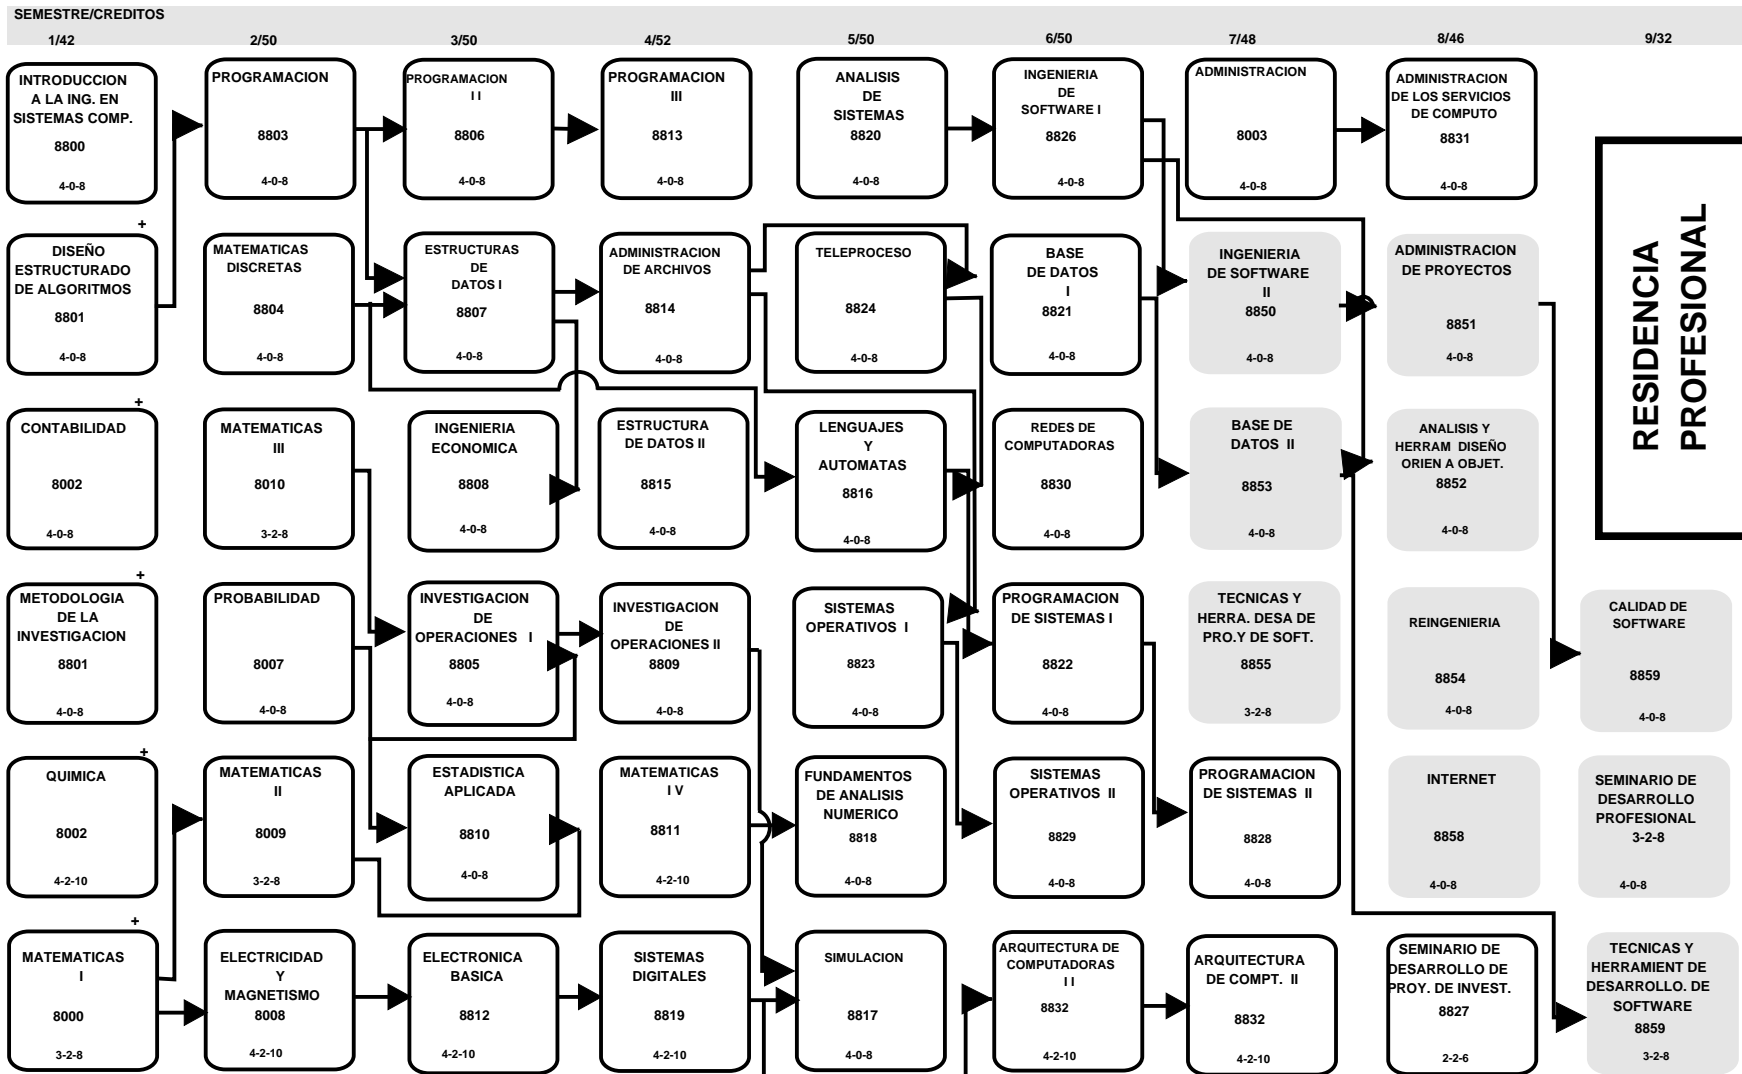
SEMESTRE/CREDITOS

1/42 2/50 3/50 4/52 5/50 6/50 7/48 8/46 9/32

INTRODUCCION A LA ING. EN SISTEMAS COMP. 8800 4-0-8

PROGRAMACION 8803 4-0-8

PROGRAMACION I I 8806 4-0-8

PROGRAMACION III 8813 4-0-8

ANALISIS DE SISTEMAS 8820 4-0-8

INGENIERIA DE SOFTWARE I 8826 4-0-8

ADMINISTRACION 8003 4-0-8

ADMINISTRACION DE LOS SERVICIOS DE COMPUTO 8831 4-0-8

RESIDENCIA PROFESIONAL

+

DISEÑO ESTRUCTURADO DE ALGORITMOS 8801 4-0-8

MATEMATICAS DISCRETAS 8804 4-0-8

ESTRUCTURAS DE DATOS I 8807 4-0-8

ADMINISTRACION DE ARCHIVOS 8814 4-0-8

TELEPROCESO 8824 4-0-8

BASE DE DATOS I 8821 4-0-8

INGENIERIA DE SOFTWARE II 8850 4-0-8

ADMINISTRACION DE PROYECTOS 8851 4-0-8

+

CONTABILIDAD 8002 4-0-8

MATEMATICAS III 8010 3-2-8

INGENIERIA ECONOMICA 8808 4-0-8

ESTRUCTURA DE DATOS II 8815 4-0-8

LENGUAJES Y AUTOMATAS 8816 4-0-8

REDES DE COMPUTADORAS 8830 4-0-8

BASE DE DATOS II 8853 4-0-8

ANALISIS Y HERRAM DISEÑO ORIEN A OBJET. 8852 4-0-8

+

METODOLOGIA DE LA INVESTIGACION 8801 4-0-8

PROBABILIDAD 8007 4-0-8

INVESTIGACION DE OPERACIONES I 8805 4-0-8

INVESTIGACION DE OPERACIONES II 8809 4-0-8

SISTEMAS OPERATIVOS I 8823 4-0-8

PROGRAMACION DE SISTEMAS I 8822 4-0-8

TECNICAS Y HERRA. DESA DE PRO.Y DE SOFT. 8855 3-2-8

REINGENIERIA 8854 4-0-8

CALIDAD DE SOFTWARE 8859 4-0-8

+

QUIMICA 8002 4-2-10

MATEMATICAS II 8009 3-2-8

ESTADISTICA APLICADA 8810 4-0-8

MATEMATICAS I V 8811 4-2-10

FUNDAMENTOS DE ANALISIS NUMERICO 8818 4-0-8

SISTEMAS OPERATIVOS II 8829 4-0-8

PROGRAMACION DE SISTEMAS II 8828 4-0-8

INTERNET 8858 4-0-8

SEMINARIO DE DESARROLLO PROFESIONAL 3-2-8 4-0-8

+

MATEMATICAS I 8000 3-2-8

ELECTRICIDAD Y MAGNETISMO 8008 4-2-10

ELECTRONICA BASICA 8812 4-2-10

SISTEMAS DIGITALES 8819 4-2-10

SIMULACION 8817 4-0-8

ARQUITECTURA DE COMPUTADORAS I I 8832 4-2-10

ARQUITECTURA DE COMPT. II 8832 4-2-10

SEMINARIO DE DESARROLLO DE PROY. DE INVEST. 8827 2-2-6

TECNICAS Y HERRAMIENT DE DESARROLLO. DE SOFTWARE 8859 3-2-8